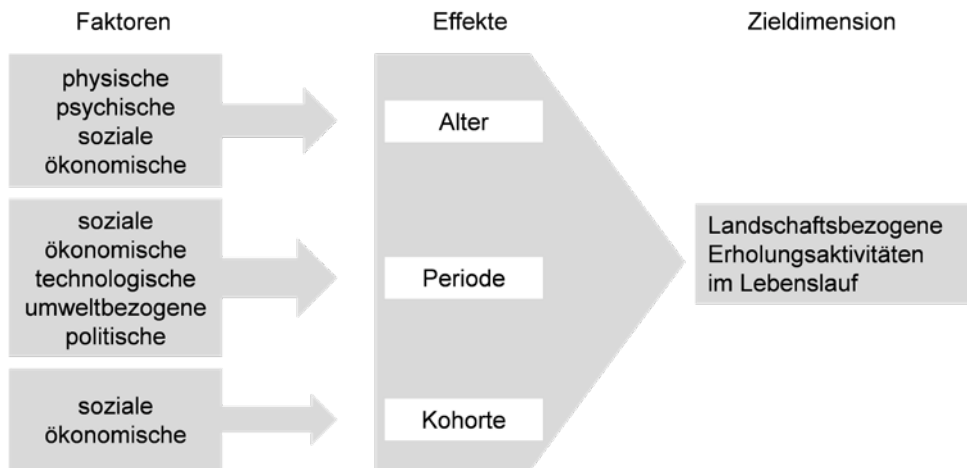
Faktoren

Effekte

Zieldimension

physische
psychische
soziale
ökonomische

Alter

soziale
ökonomische
technologische
umweltbezogene
politische

Periode

Landschaftsbezogene Erholungsaktivitäten im Lebenslauf

soziale
ökonomische

Kohorte